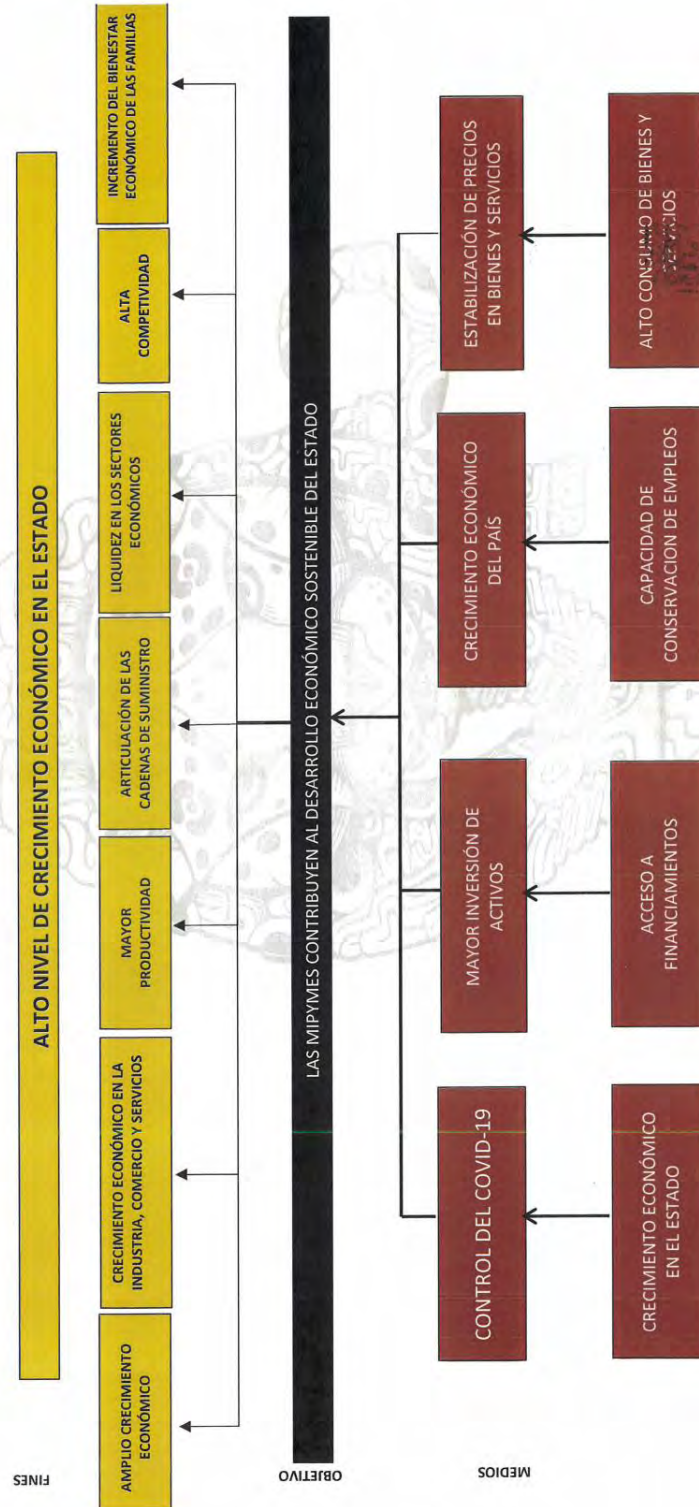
FINES

ALTO NIVEL DE CRECIMIENTO ECONÓMICO EN EL ESTADO

AMPLIO CRECIMIENTO ECONÓMICO

CRECIMIENTO ECONÓMICO EN LA INDUSTRIA, COMERCIO Y SERVICIOS

MAYOR PRODUCTIVIDAD

ARTICULACIÓN DE LAS CADENAS DE SUMINISTRO

LIQUIDEZ EN LOS SECTORES ECONÓMICOS

ALTA COMPETIVIDAD

INCREMENTO DEL BIENESTAR ECONÓMICO DE LAS FAMILIAS

OBJETIVO

LAS MIPYMES CONTRIBUYEN AL DESARROLLO ECONÓMICO SOSTENIBLE DEL ESTADO

MEDIOS

CONTROL DEL COVID-19

MAYOR INVERSIÓN DE ACTIVOS

CRECIMIENTO ECONÓMICO DEL PAÍS

ESTABILIZACIÓN DE PRECIOS EN BIENES Y SERVICIOS

CRECIMIENTO ECONÓMICO EN EL ESTADO

ACCESO A FINANCIAMIENTOS

CAPACIDAD DE CONSERVACION DE EMPLEOS

ALTO CONSUMO DE BIENES Y SERVICIOS